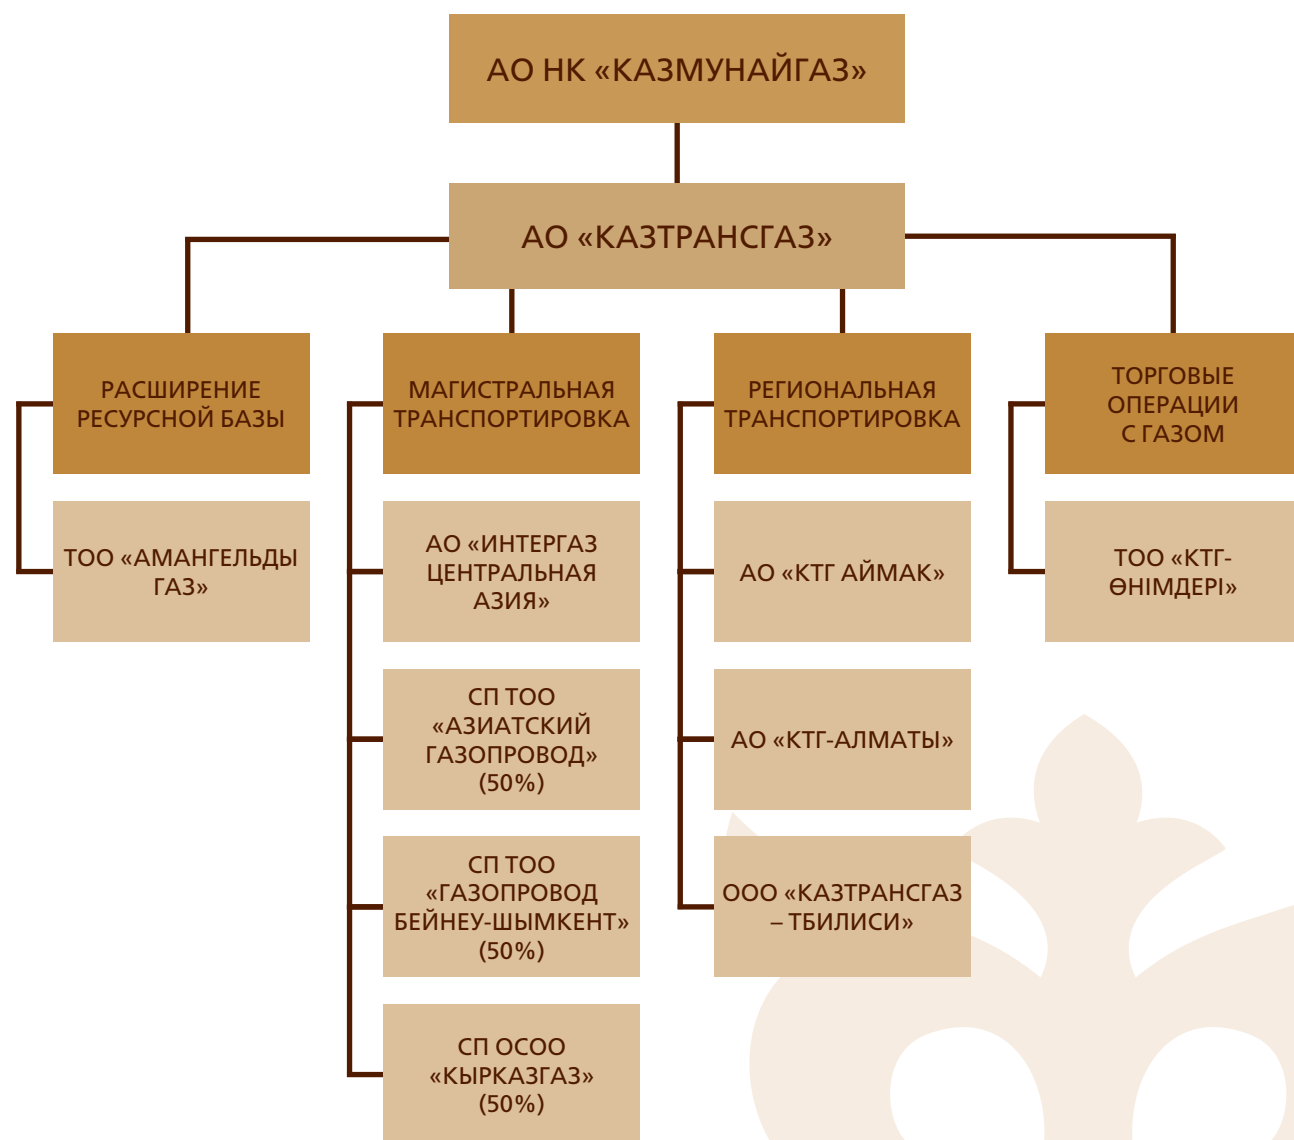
АО НК «КАЗМУНАЙГАЗ»

АО «КАЗТРАНСГАЗ»

РАСШИРЕНИЕ РЕСУРСНОЙ БАЗЫ

ТОО «АМАНГЕЛЬДЫ ГАЗ»

МАГИСТРАЛЬНАЯ ТРАНСПОРТИРОВКА

АО «ИНТЕРГАЗ ЦЕНТРАЛЬНАЯ АЗИЯ»

СП ТОО «АЗИАТСКИЙ ГАЗОПРОВОД» (50%)

СП ТОО «ГАЗОПРОВОД БЕЙНЕУ-ШЫМКЕНТ» (50%)

СП ОСОО «КЫРКАЗГАЗ» (50%)

РЕГИОНАЛЬНАЯ ТРАНСПОРТИРОВКА

АО «КТГ АЙМАК»

АО «КТГ-АЛМАТЫ»

ООО «КАЗТРАНСГАЗ – ТБИЛИСИ»

ТОРГОВЫЕ ОПЕРАЦИИ С ГАЗОМ

ТОО «КТГ-ӨНІМДЕРІ»